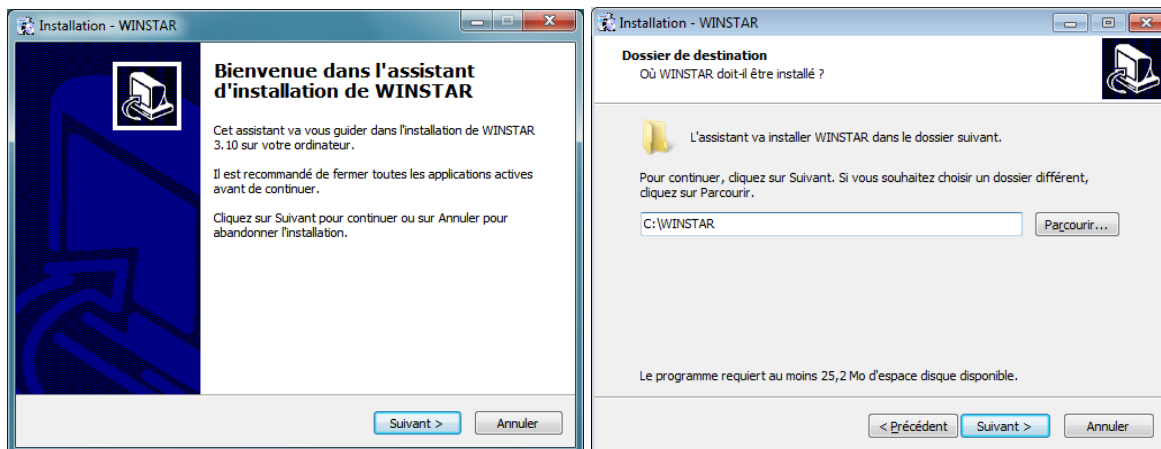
Installation - WINSTAR

Bienvenue dans l'assistant d'installation de WINSTAR

Cet assistant va vous guider dans l'installation de WINSTAR 3.10 sur votre ordinateur.

Il est recommandé de fermer toutes les applications actives avant de continuer.

Cliquez sur Suivant pour continuer ou sur Annuler pour abandonner l'installation.

Suivant >
Annuler

Installation - WINSTAR

Dossier de destination
Où WINSTAR doit-il être installé ?

L'assistant va installer WINSTAR dans le dossier suivant.

Pour continuer, cliquez sur Suivant. Si vous souhaitez choisir un dossier différent, cliquez sur Parcourir.

C:\WINSTAR
Parcourir...

Le programme requiert au moins 25,2 Mo d'espace disque disponible.

< Précédent
Suivant >
Annuler